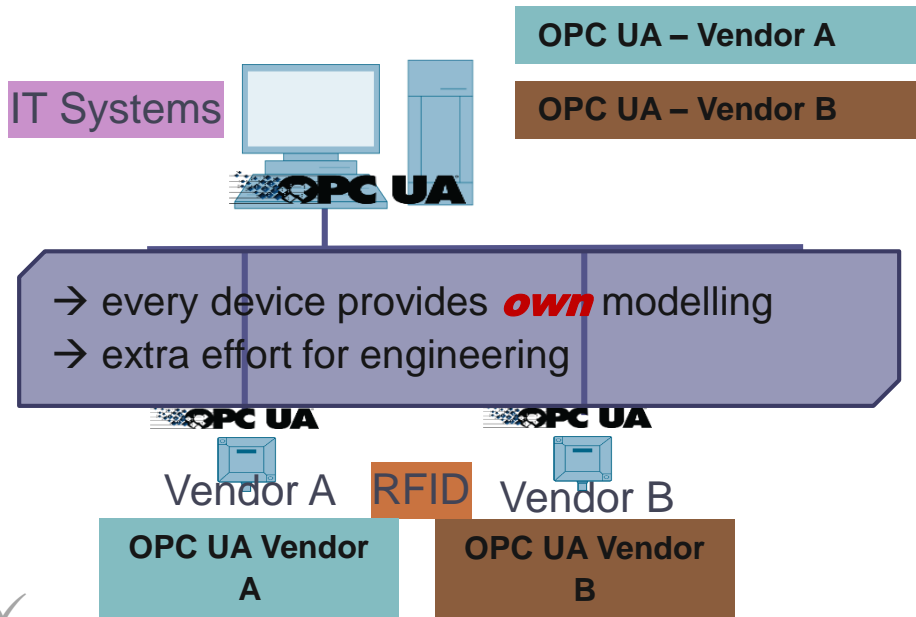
OPC UA – Vendor A

OPC UA – Vendor B

IT Systems

OPC UA

→ every device provides own modelling
→ extra effort for engineering

OPC UA

OPC UA

Vendor A

RFID

Vendor B

OPC UA Vendor A

OPC UA Vendor B